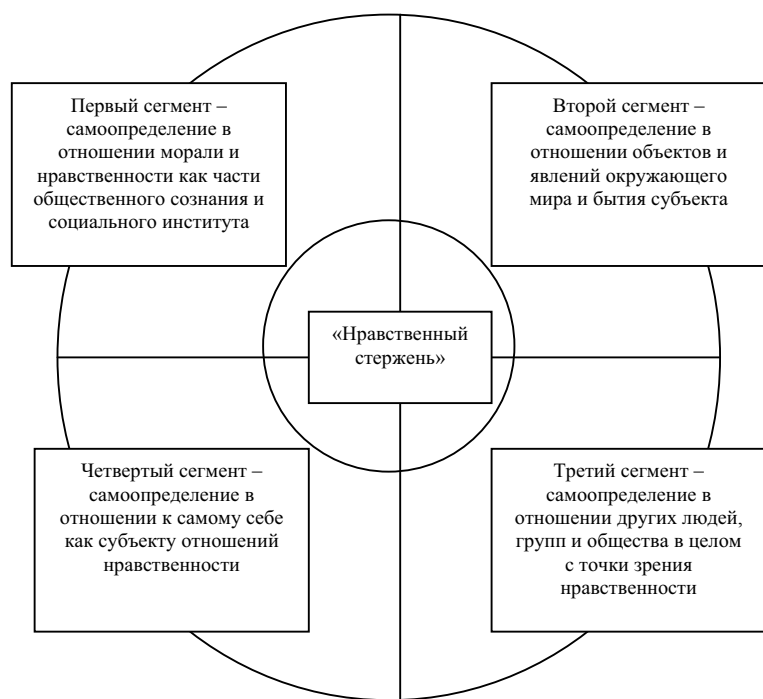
Первый сегмент – самоопределение в отношении морали и нравственности как части общественного сознания и социального института

Второй сегмент – самоопределение в отношении объектов и явлений окружающего мира и бытия субъекта

«Нравственный стержень»

Четвертый сегмент – самоопределение в отношении к самому себе как субъекту отношений нравственности

Третий сегмент – самоопределение в отношении других людей, групп и общества в целом с точки зрения нравственности